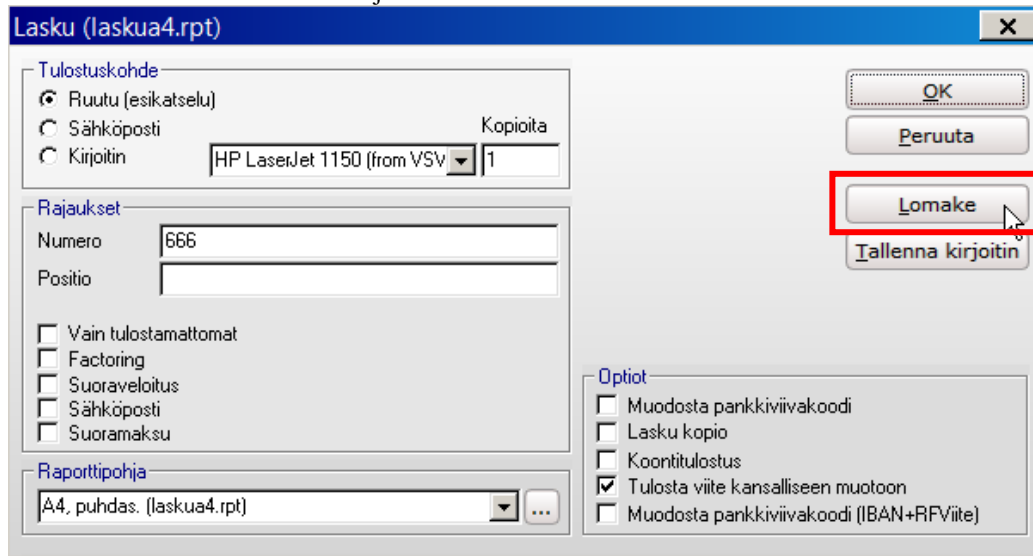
Lasku (laskua4.rpt)

Tulostuskohde
Ruutu (esikatselu)
Sähköposti
Kirjoitin
HP LaserJet 1150 (from VSV
Kopioita
1

OK
Peruuta
Lomake
Tallenna kirjoitin

Rajaukset
Numero 666
Positio

Vain tulostamattomat
Factoring
Suoraveloitus
Sähköposti
Suoramaksu

Optiot
Muodosta pankkiviivakoodi
Lasku kopio
Koontitulostus
Tulosta viite kansalliseen muotoon
Muodosta pankkiviivakoodi (IBAN+RFViite)

Raporttipohja
A4, puhdas. (laskua4.rpt)
...